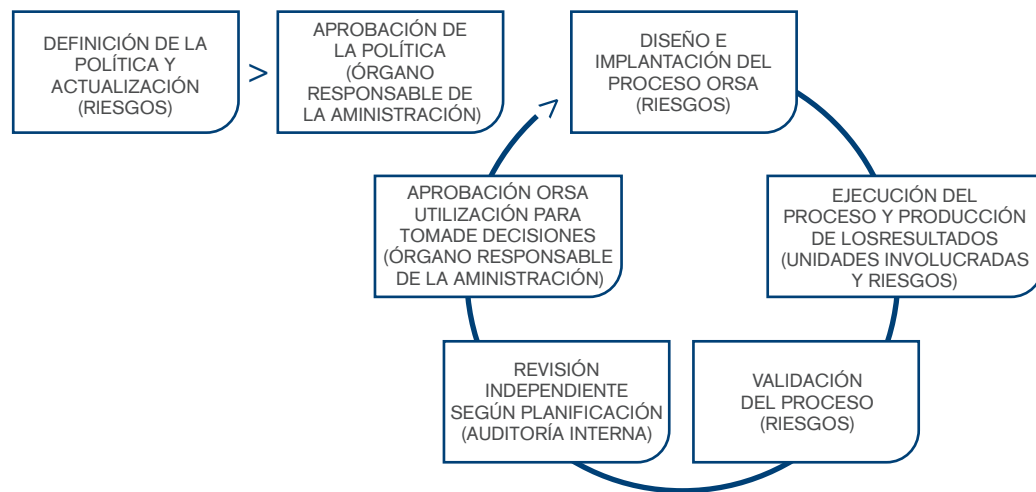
DEFINICIÓN DE LA POLÍTICA Y ACTUALIZACIÓN (RIESGOS)

>

APROBACIÓN DE LA POLÍTICA (ÓRGANO RESPONSABLE DE LA AMINISTRACIÓN)

DISEÑO E IMPLANTACIÓN DEL PROCESO ORSA (RIESGOS)

EJECUCIÓN DEL PROCESO Y PRODUCCIÓN DE LOSRESULTADOS (UNIDADES INVOLUCRADAS Y RIESGOS)

VALIDACIÓN DEL PROCESO (RIESGOS)

REVISIÓN INDEPENDIENTE SEGÚN PLANIFICACIÓN (AUDITORÍA INTERNA)

APROBACIÓN ORSA UTILIZACIÓN PARA TOMADE DECISIONES (ÓRGANO RESPONSABLE DE LA AMINISTRACIÓN)